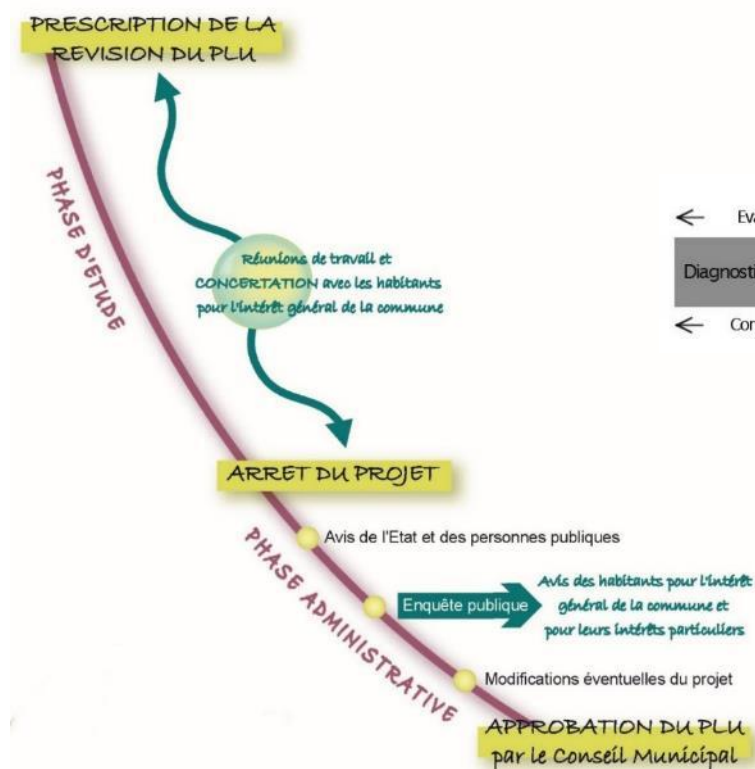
PRESCRIPTION DE LA REVISION DU PLU

PHASE D'ETUDE

Réunions de travail et CONCERTATION avec les habitants pour l'intérêt général de la commune

Eva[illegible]

Diagnosti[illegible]

Cor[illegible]

ARRET DU PROJET

PHASE ADMINISTRATIVE

Avis de l'Etat et des personnes publiques

Enquête publique

Avis des habitants pour l'intérêt général de la commune et pour leurs intérêts particuliers

Modifications éventuelles du projet

APPROBATION DU PLU par le Conseil Municipal